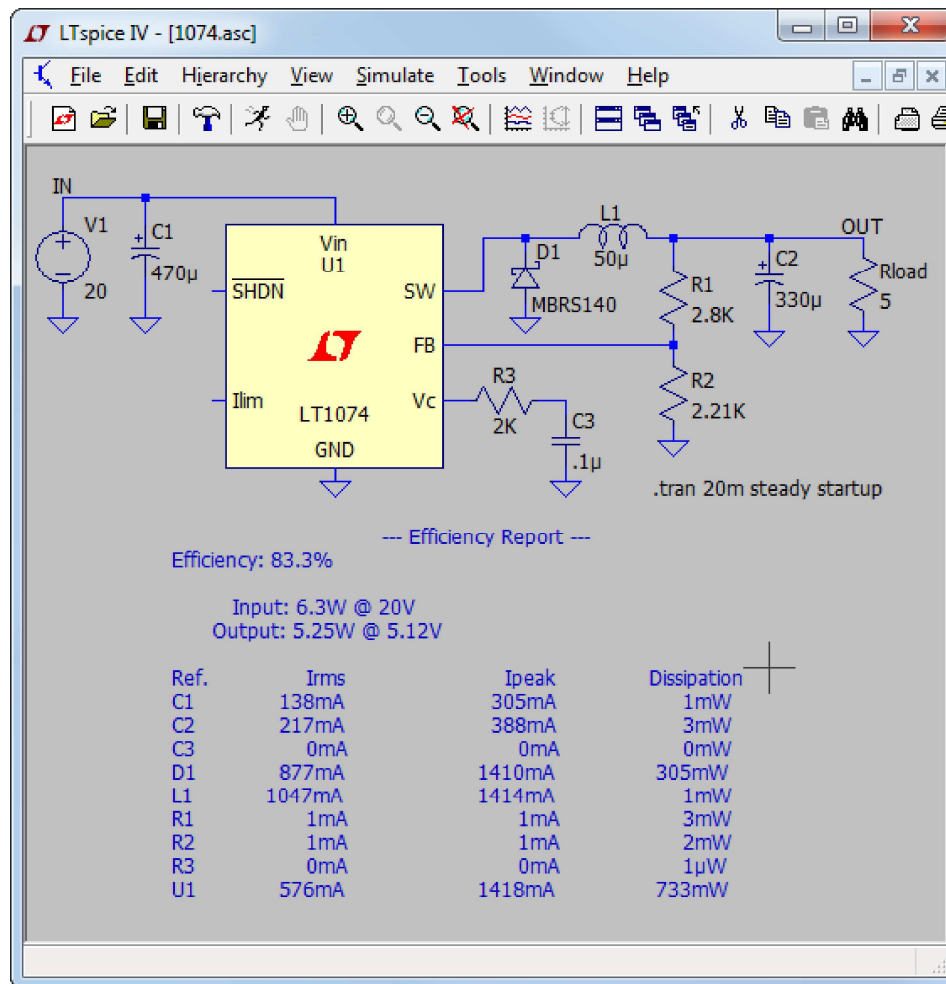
LTspice IV - [1074.asc]

File Edit Hierarchy View Simulate Tools Window Help

IN
V1
20
C1
470µ
Vin
U1
$\overline{SHDN}$
SW
FB
Ilim
LT1074
Vc
GND
D1
MBRS140
L1
50µ
R1
2.8K
R2
2.21K
R3
2K
C3
.1µ
OUT
C2
330µ
Rload
5
.tran 20m steady startup

--- Efficiency Report ---
Efficiency: 83.3%

Input: 6.3W @ 20V
Output: 5.25W @ 5.12V

| Ref. | Irms | Ipeak | Dissipation |
|---|---|---|---|
| C1 | 138mA | 305mA | 1mW |
| C2 | 217mA | 388mA | 3mW |
| C3 | 0mA | 0mA | 0mW |
| D1 | 877mA | 1410mA | 305mW |
| L1 | 1047mA | 1414mA | 1mW |
| R1 | 1mA | 1mA | 3mW |
| R2 | 1mA | 1mA | 2mW |
| R3 | 0mA | 0mA | 1µW |
| U1 | 576mA | 1418mA | 733mW |